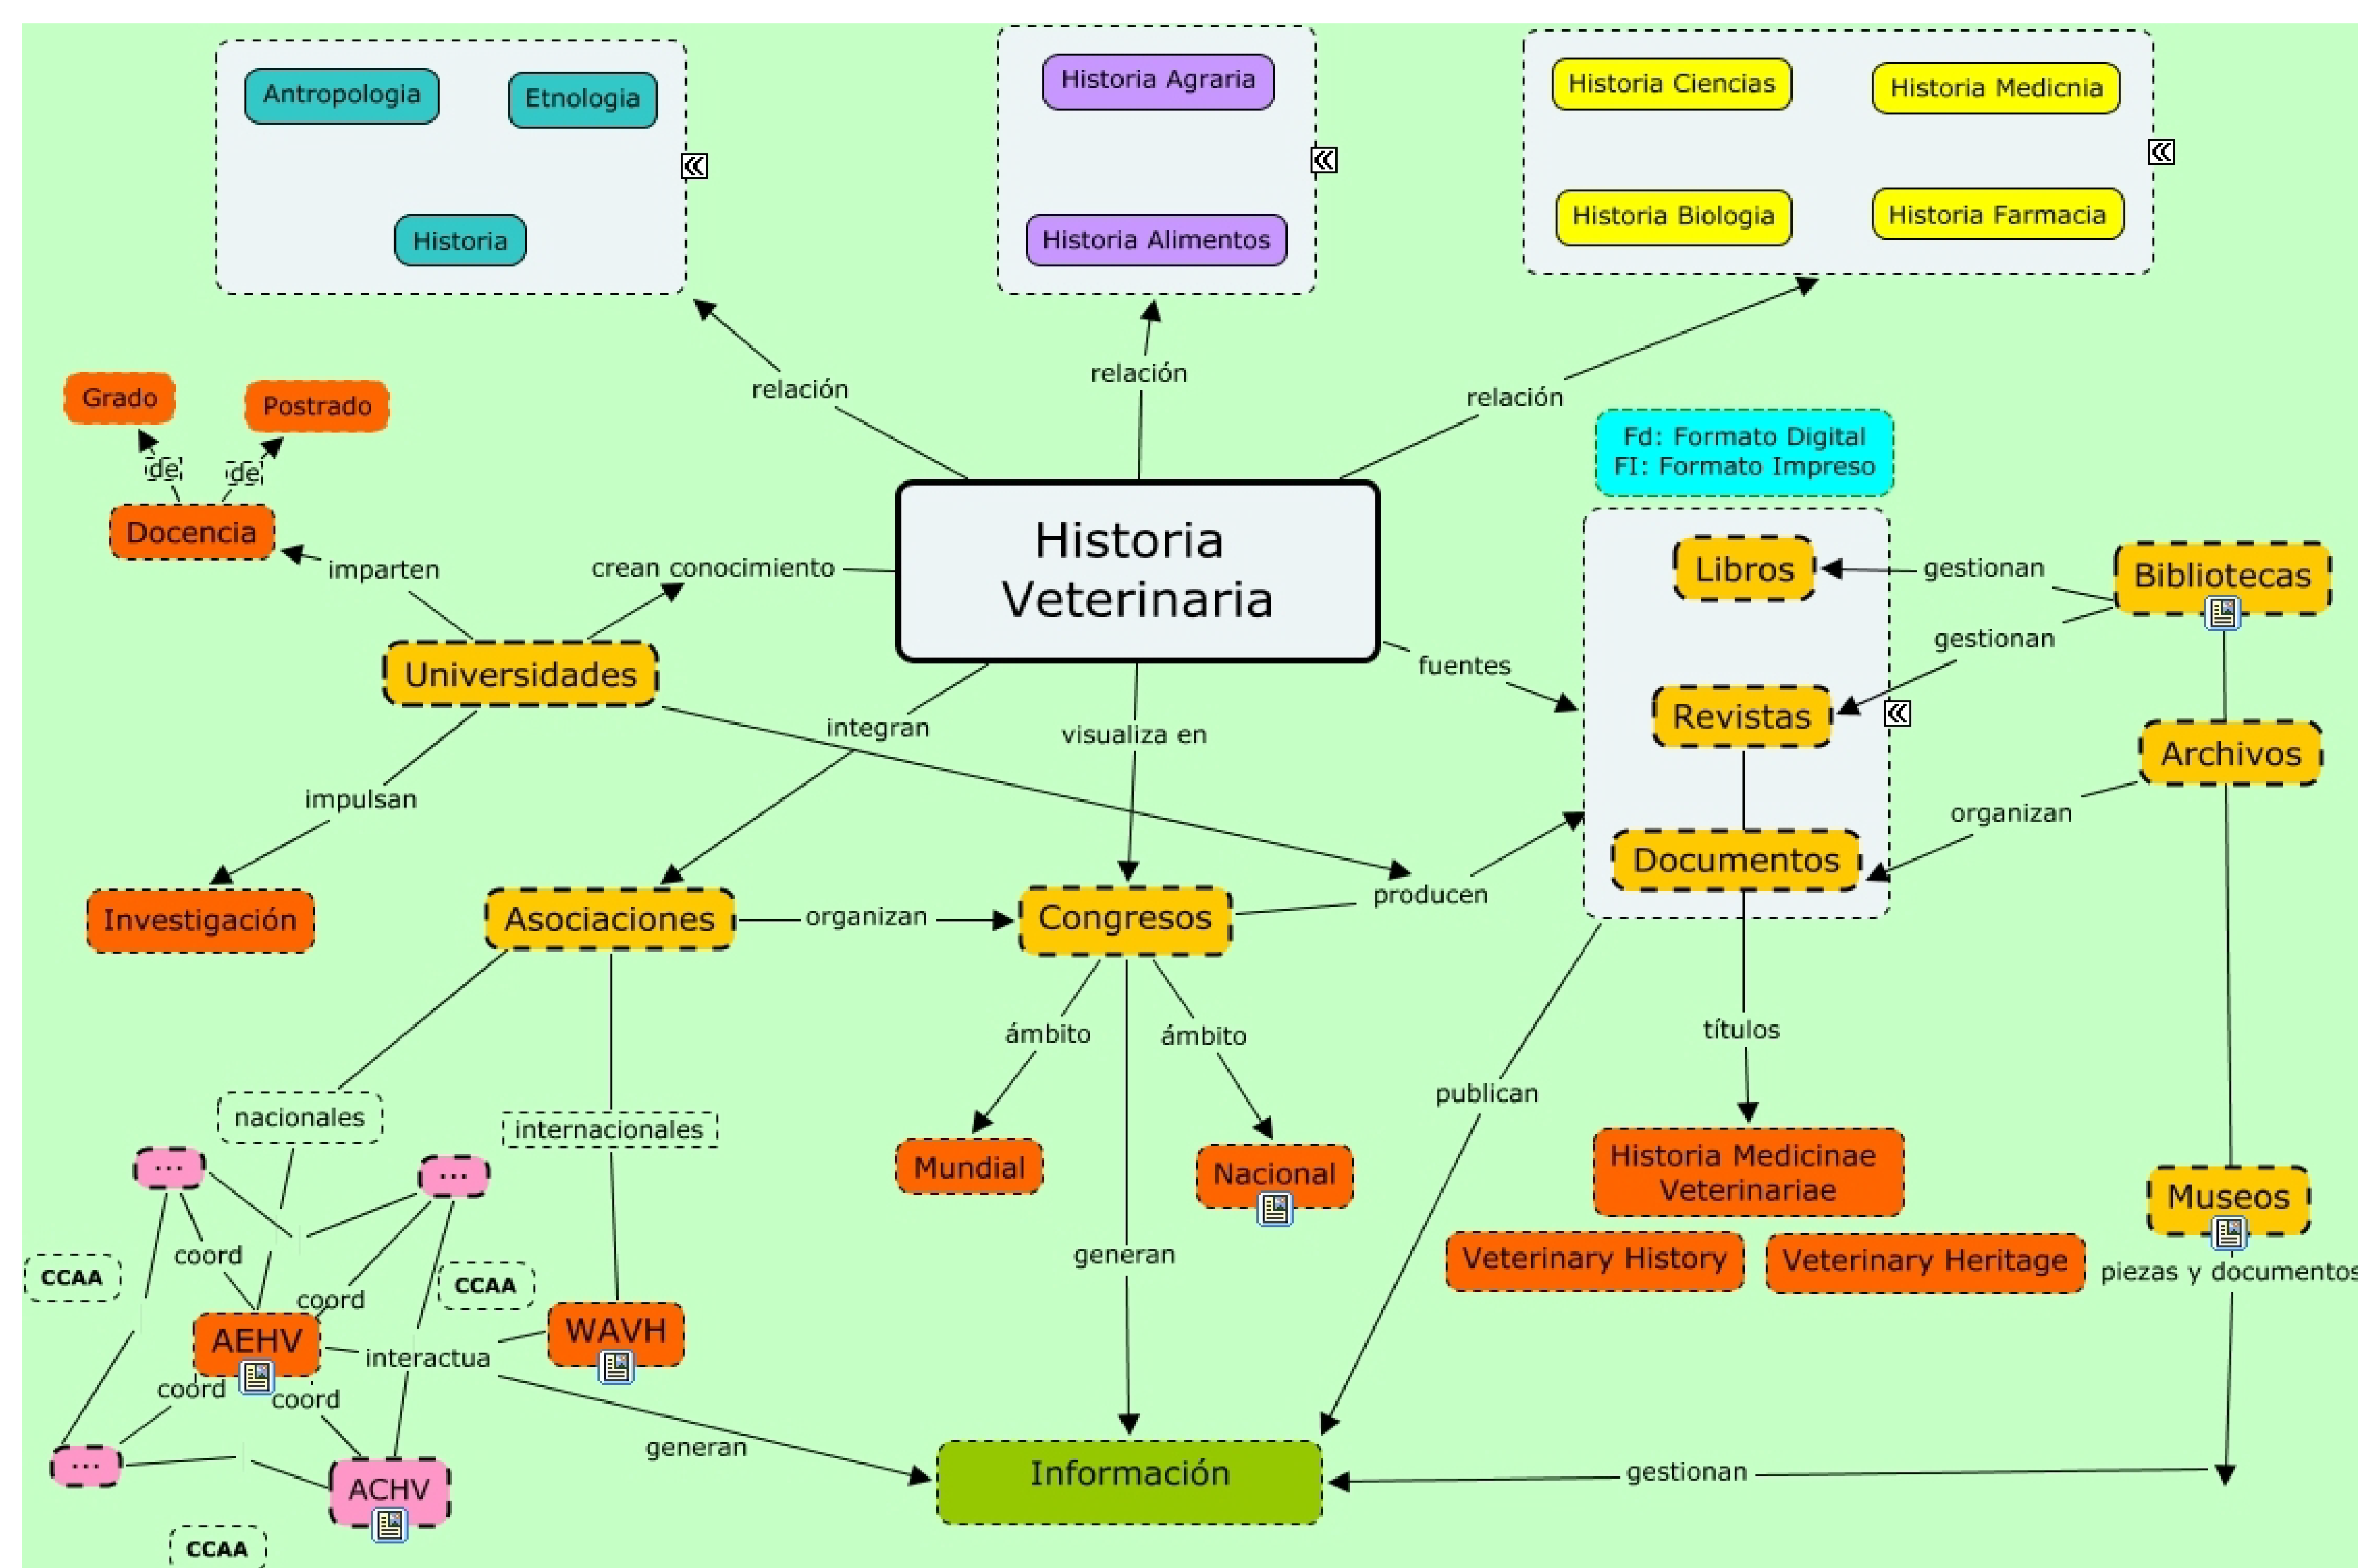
Antropologia
Etnologia
Historia

Historia Agraria
Historia Alimentos

Historia Ciencias
Historia Medicnia
Historia Biologia
Historia Farmacia

relación
relación
relación

Grado
Postrado
de
de
Docencia
imparten
crean conocimiento

Historia Veterinaria

Fd: Formato Digital
FI: Formato Impreso

Libros
gestionan
Bibliotecas
gestionan
fuentes
Revistas
Archivos
organizan
Documentos

Universidades
integran
visualiza en
impulsan
Investigación
Asociaciones
organizan
Congresos
producen

ámbito
ámbito
títulos
publican
nacionales
internacionales
Mundial
Nacional
Historia Medicinae Veterinariae
Veterinary History
Veterinary Heritage
Museos
piezas y documentos

...
...
coord
coord
CCAA
CCAA
AEHV
interactua
WAVH
generan
coord
coord
...
ACHV
CCAA
generan
Información
gestionan